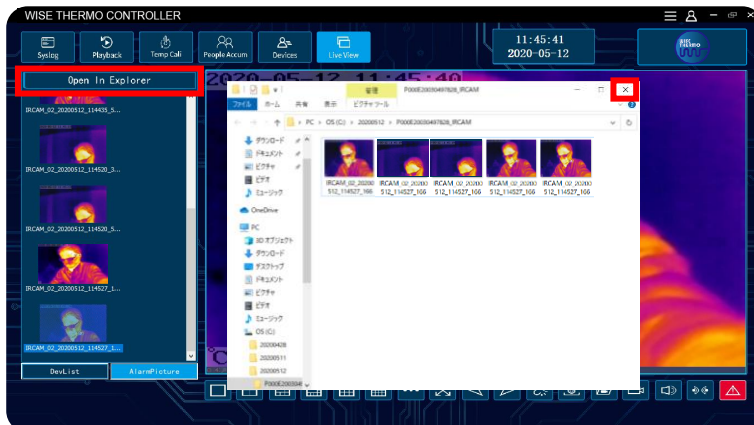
WISE THERMO CONTROLLER

Syslog
Playback
Temp Cali
People Accum
Devices
Live View

11:45:41
2020-05-12

Open In Explorer

IRCAM_02_20200512_114435_S...
IRCAM_02_20200512_114520_3...
IRCAM_02_20200512_114520_S...
IRCAM_02_20200512_114527_1...
IRCAM_02_20200512_114527_1...

DevList
AlarmPicture

2020-05-12 11:45:40

管理
P000E20030497628_IRCAM
ファイル ホーム 共有 表示 ピクチャツール

PC > OS (C:) > 20200512 > P000E20030497628_IRCAM

ダウンロード
ドキュメント
ピクチャ
ビデオ
ミュージック
OneDrive
PC
3D オブジェクト
ダウンロード
デスクトップ
ドキュメント
ピクチャ
ビデオ
ミュージック
OS (C:)
20200428
20200511
20200512
P000E2003049

IRCAM_02_20200512_114527_166
IRCAM_02_20200512_114527_166
IRCAM_02_20200512_114527_166
IRCAM_02_20200512_114527_166
IRCAM_02_20200512_114527_166